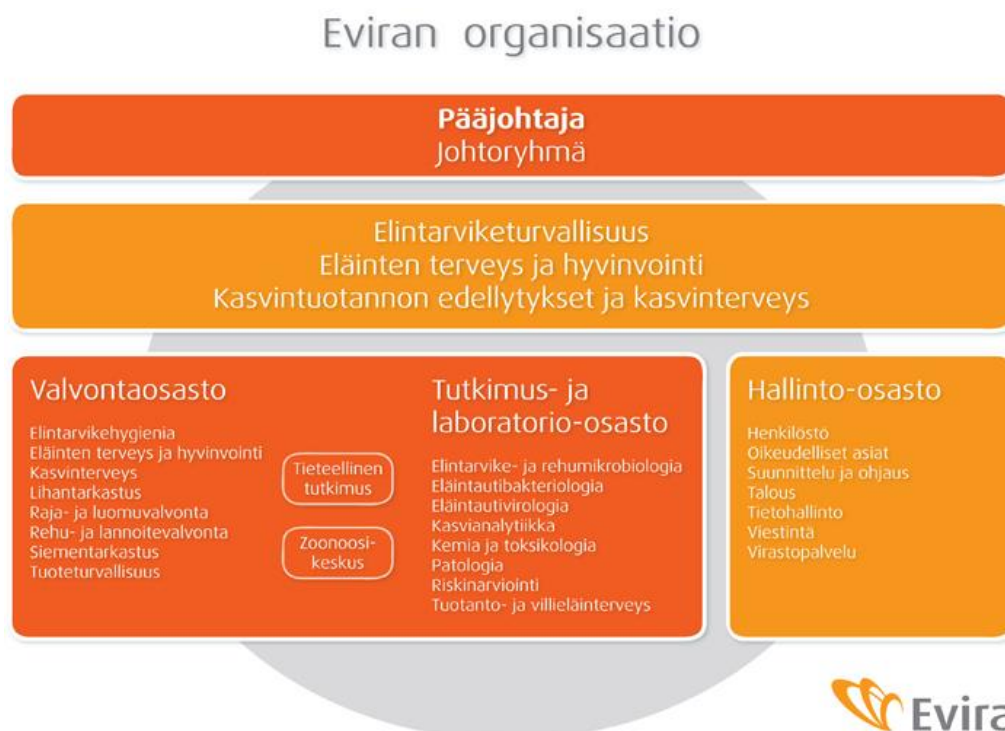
Eviran organisaatio

Pääjohtaja
Johtoryhmä

Elintarviketurvallisuus
Eläinten terveys ja hyvinvointi
Kasvintuotannon edellytykset ja kasvinterveys

Valvontaosasto

Elintarvikehygienia
Eläinten terveys ja hyvinvointi
Kasvinterveys
Lihantarkastus
Raja- ja luomuvalvonta
Rehu- ja lannoitevalvonta
Siementarkastus
Tuoteturvallisuus

Tieteellinen tutkimus

Zoonoosikeskus

Tutkimus- ja laboratorio-osasto

Elintarvike- ja rehumikrobiologia
Eläintautibakteriologia
Eläintautivirologia
Kasvianalytiikka
Kemia ja toksikologia
Patologia
Riskinarviointi
Tuotanto- ja villieläinterveys

Hallinto-osasto

Henkilöstö
Oikeudelliset asiat
Suunnittelu ja ohjaus
Talous
Tietohallinto
Viestintä
Virastopalvelu

Evira